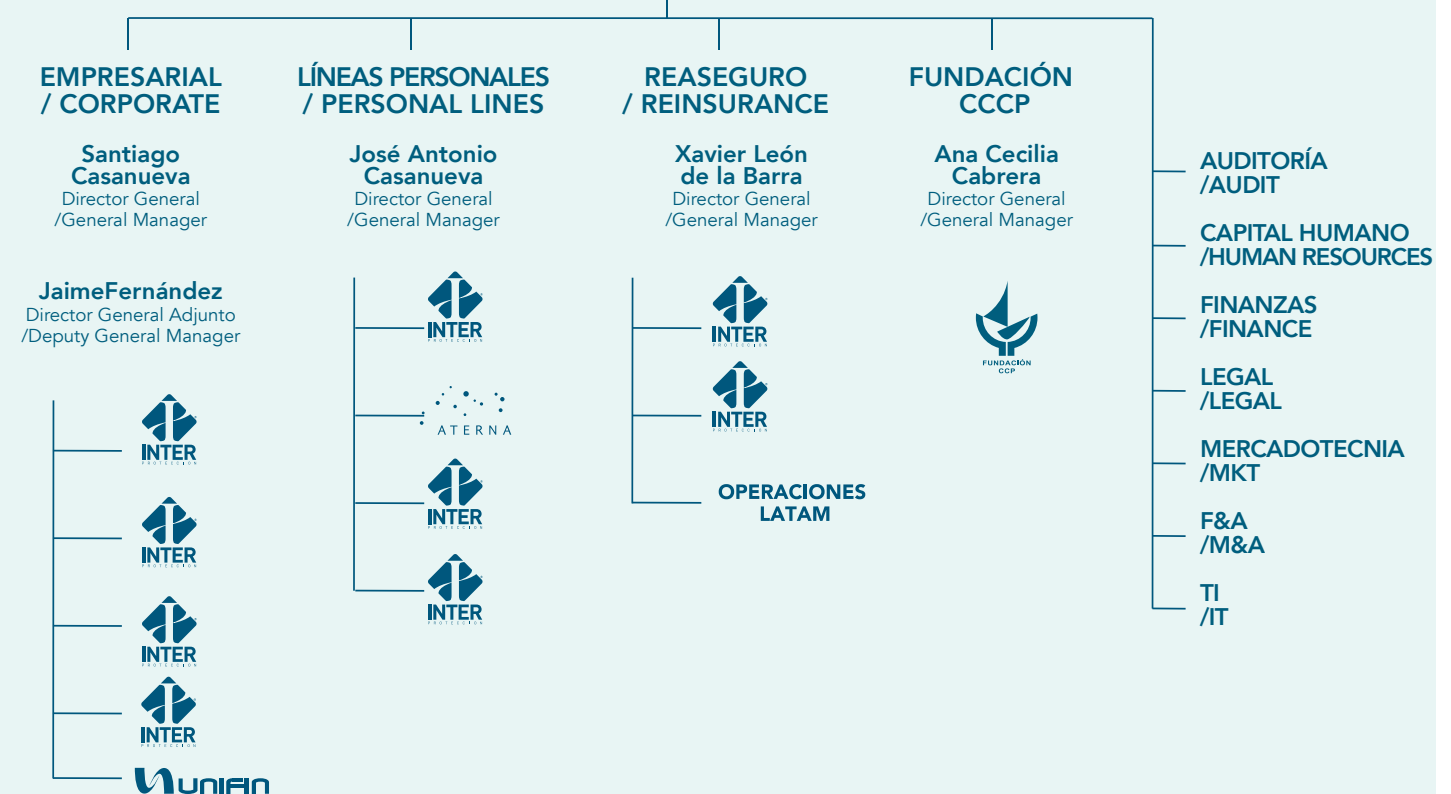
EMPRESARIAL / CORPORATE

Santiago Casanueva
Director General /General Manager

JaimeFernández
Director General Adjunto /Deputy General Manager

INTER PROTECCIÓN

INTER PROTECCIÓN

INTER PROTECCIÓN

INTER PROTECCIÓN

UNIFIN

LÍNEAS PERSONALES / PERSONAL LINES

José Antonio Casanueva
Director General /General Manager

INTER PROTECCIÓN

ATERNA

INTER PROTECCIÓN

INTER PROTECCIÓN

REASEGURO / REINSURANCE

Xavier León de la Barra
Director General /General Manager

INTER PROTECCIÓN

INTER PROTECCIÓN

OPERACIONES LATAM

FUNDACIÓN CCCP

Ana Cecilia Cabrera
Director General /General Manager

FUNDACIÓN CCP

AUDITORÍA /AUDIT

CAPITAL HUMANO /HUMAN RESOURCES

FINANZAS /FINANCE

LEGAL /LEGAL

MERCADOTECNIA /MKT

F&A /M&A

TI /IT